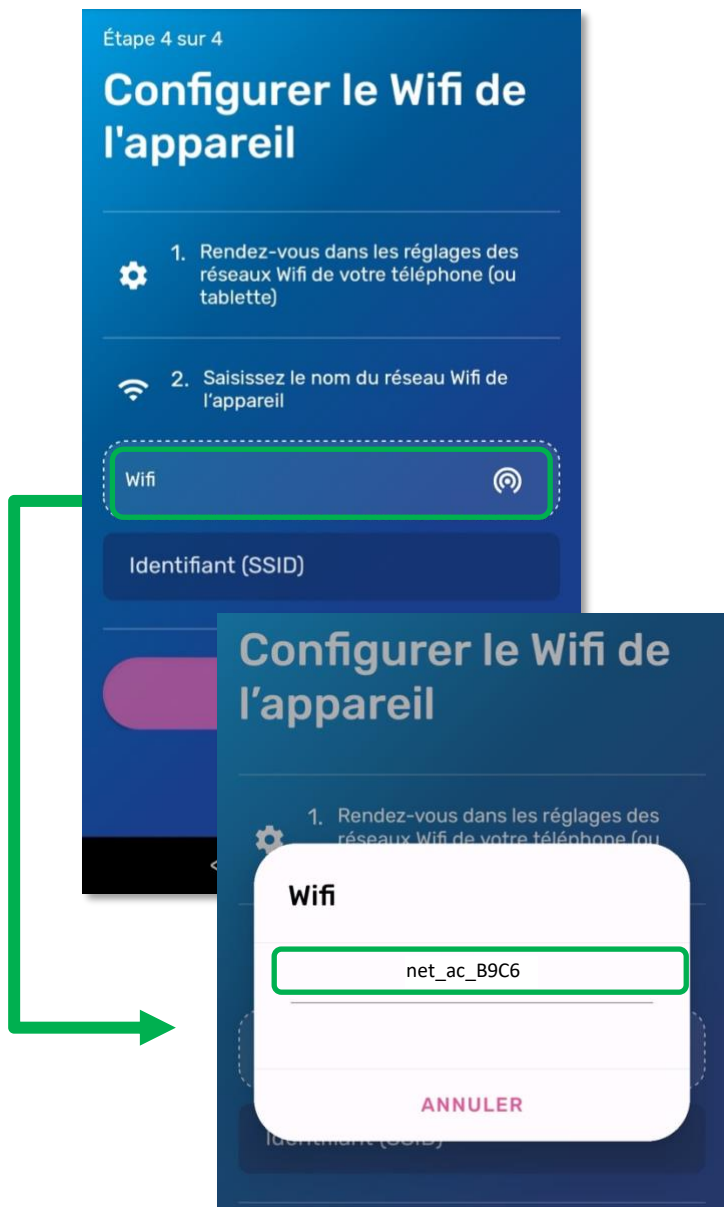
Étape 4 sur 4

Configurer le Wifi de l'appareil

1. Rendez-vous dans les réglages des réseaux Wifi de votre téléphone (ou tablette)

2. Saisissez le nom du réseau Wifi de l'appareil

Wifi

Identifiant (SSID)

Configurer le Wifi de l'appareil

1. Rendez-vous dans les réglages des réseaux Wifi de votre téléphone (ou

Wifi

net_ac_B9C6

ANNULER

Identifiant (SSID)